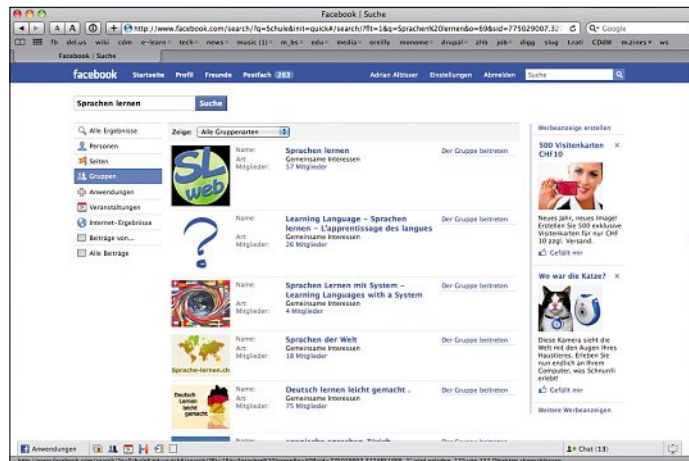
Facebook | Suche

http://www.facebook.com/search/?q=Schuk&init=quick#/search/?ft=1&q=Sprachen%20lernen&o=69&sid=775029007.32

Q▾ Google

fb del.us wiki cdm e-learn▾ tech▾ news▾ music (1)▾ m_bs▾ edu▾ media▾ oreilly monome▾ drupal▾ zhb job▾ digg slug t.cati CDdW m.zines▾ ws

Facebook | Suche

facebook Startseite Profil Freunde Postfach 203

Adrian Albisser Einstellungen Abmelden Suche

Sprachen lernen Suche

Alle Ergebnisse
Personen
Seiten
Gruppen
Anwendungen
Veranstaltungen
Internet-Ergebnisse
Beiträge von...
Alle Beiträge

Zeige: Alle Gruppenarten

SL web

Name: Sprachen lernen
Art: Gemeinsame Interessen
Mitglieder: 57 Mitglieder
Der Gruppe beitreten

Name: Learning Language – Sprachen lernen – L'apprentissage des langues
Art: Gemeinsame Interessen
Mitglieder: 26 Mitglieder
Der Gruppe beitreten

Name: Sprachen Lernen mit System – Learning Languages with a System
Art: Gemeinsame Interessen
Mitglieder: 4 Mitglieder
Der Gruppe beitreten

Sprache-lernen.ch

Name: Sprachen der Welt
Art: Gemeinsame Interessen
Mitglieder: 18 Mitglieder
Der Gruppe beitreten

Deutsch Lernen leicht gemacht

Name: Deutsch lernen leicht gemacht ..
Art: Gemeinsame Interessen
Mitglieder: 75 Mitglieder
Der Gruppe beitreten

Werbeanzeige erstellen

500 Visitenkarten CHF10

Neues Jahr, neues Image! Erstellen Sie 500 exklusive Visitenkarten für nur CHF 10 zzgl. Versand.

Gefällt mir

Wo war die Katze?

Diese Kamera zeigt die Welt mit den Augen Ihres Haustieres. Erleben Sie nun endlich an Ihrem Computer, was Schnurrli erlebt!

Gefällt mir

Weitere Werbeanzeigen

Anwendungen

Chat (13)